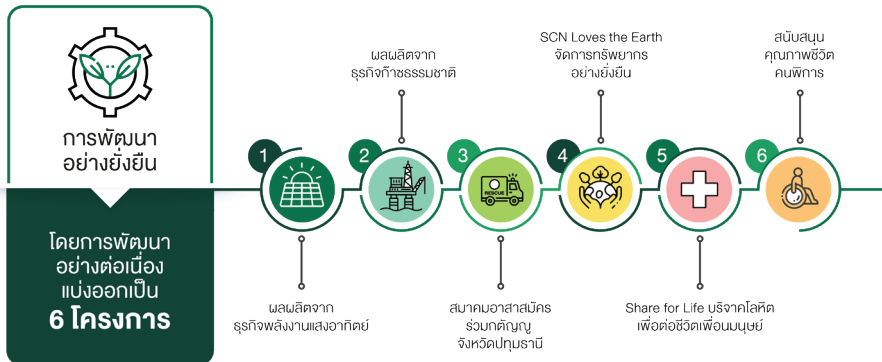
การพัฒนา
อย่างยั่งยืน

โดยการพัฒนา
อย่างต่อเนื่อง
แบ่งออกเป็น
6 โครงการ

1
ผลผลิตจาก
ธุรกิจพลังงานแสงอาทิตย์

2
ผลผลิตจาก
ธุรกิจก๊าซธรรมชาติ

3
RESCUE
สมาคมอาสาสมัคร
ร่วมกตัญญู
จังหวัดปทุมธานี

4
SCN Loves the Earth
จัดการทรัพยากร
อย่างยั่งยืน

5
Share for Life บริจาคโลหิต
เพื่อต่อชีวิตเพื่อนมนุษย์

6
สนับสนุน
คุณภาพชีวิต
คนพิการ